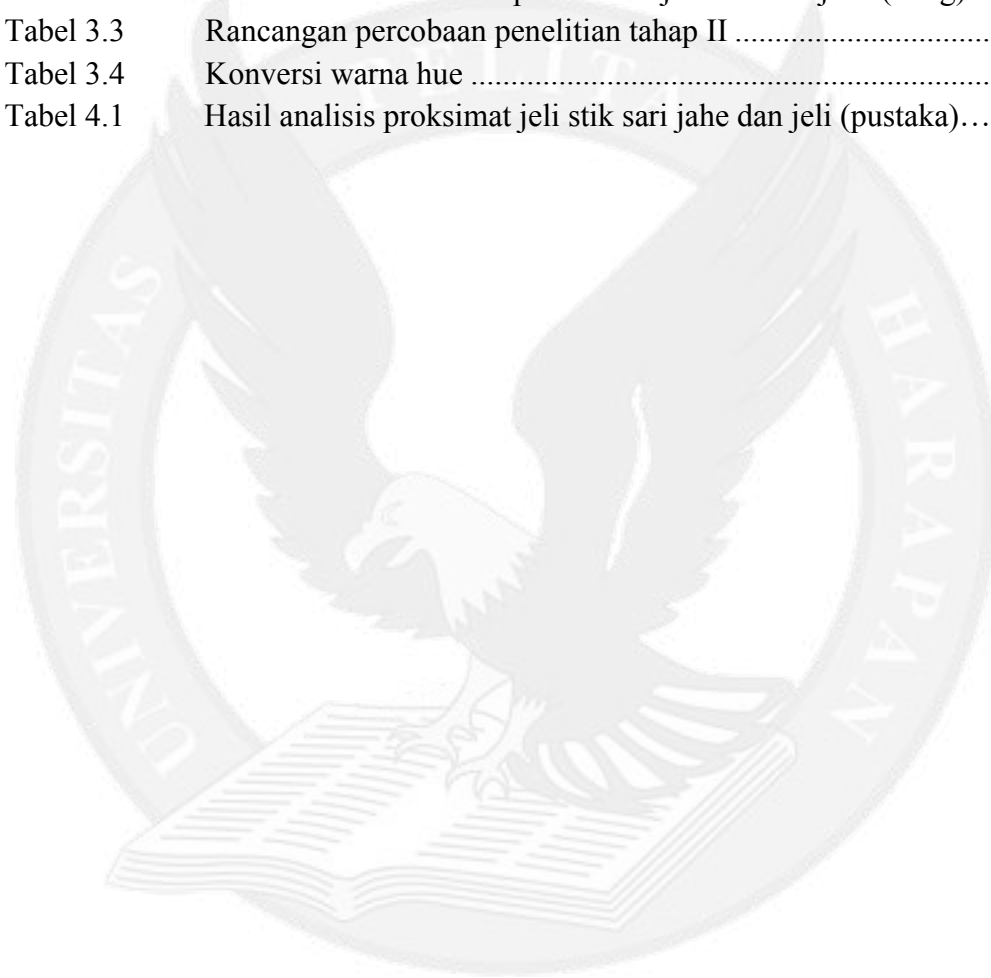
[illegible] jahe (100g)
Tabel 3.3 Rancangan percobaan penelitian tahap II ................................
Tabel 3.4 Konversi warna hue ................................................................
Tabel 4.1 Hasil analisis proksimat jeli stik sari jahe dan jeli (pustaka)…

UNIVERSITAS PELITA HARAPAN